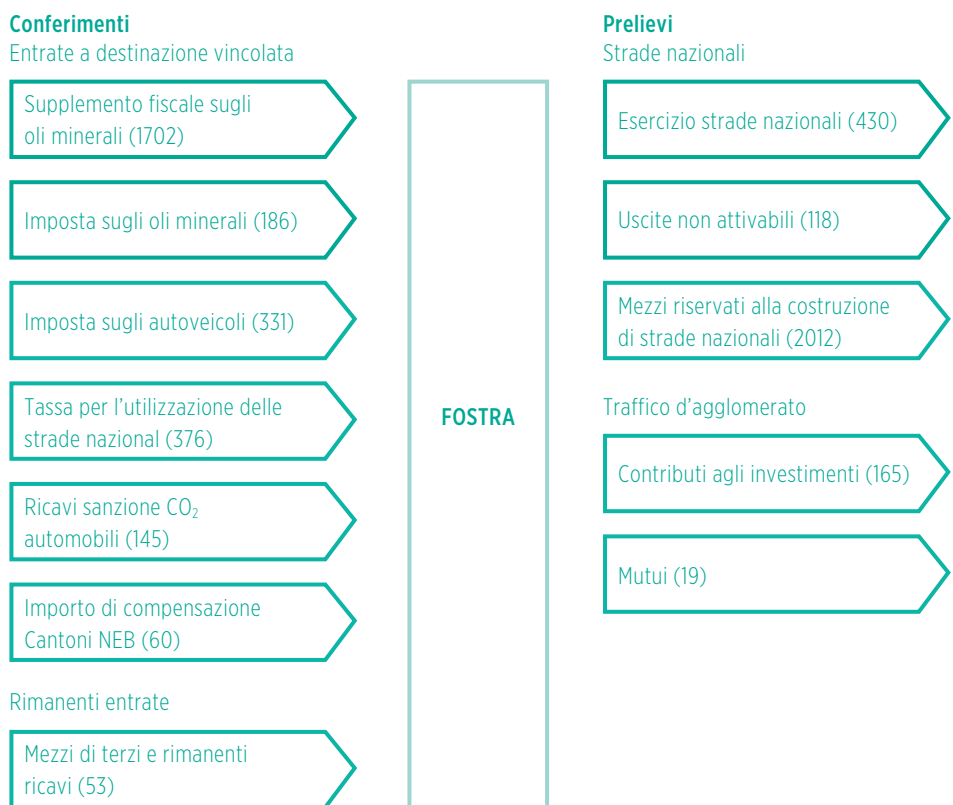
**Conferimenti**
Entrate a destinazione vincolata

Supplemento fiscale sugli oli minerali (1702)

Imposta sugli oli minerali (186)

Imposta sugli autoveicoli (331)

Tassa per l'utilizzazione delle strade nazional (376)

Ricavi sanzione $CO_2$ automobili (145)

Importo di compensazione Cantoni NEB (60)

Rimanenti entrate

Mezzi di terzi e rimanenti ricavi (53)

FOSTRA

**Prelievi**
Strade nazionali

Esercizio strade nazionali (430)

Uscite non attivabili (118)

Mezzi riservati alla costruzione di strade nazionali (2012)

Traffico d'agglomerato

Contributi agli investimenti (165)

Mutui (19)